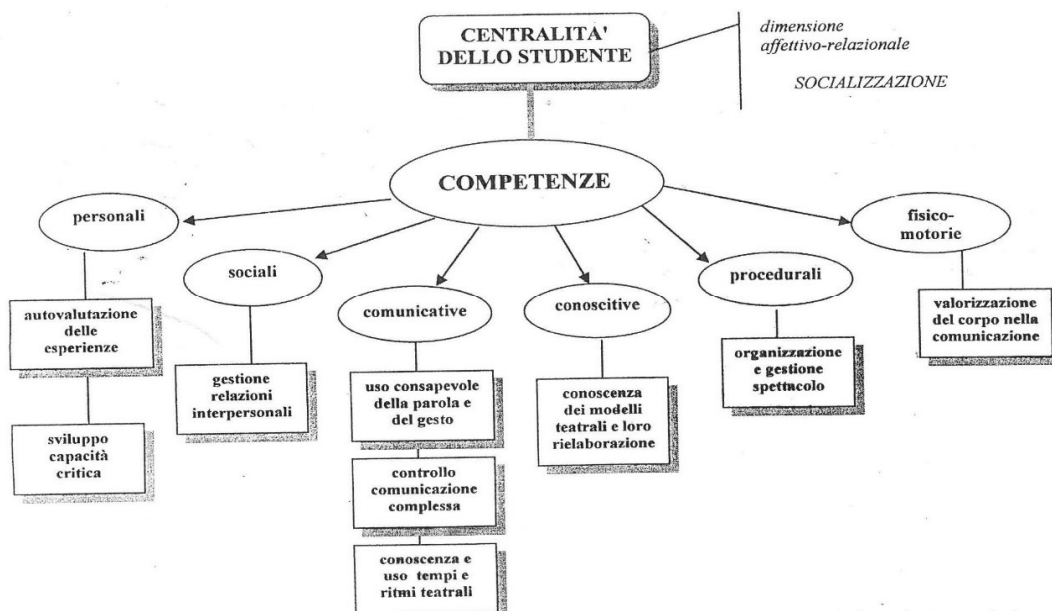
CENTRALITA' DELLO STUDENTE

dimensione affettivo-relazionale

SOCIALIZZAZIONE

COMPETENZE

personali

autovalutazione delle esperienze

sviluppo capacità critica

sociali

gestione relazioni interpersonali

comunicative

uso consapevole della parola e del gesto

controllo comunicazione complessa

conoscenza e uso tempi e ritmi teatrali

conoscitive

conoscenza dei modelli teatrali e loro rielaborazione

procedurali

organizzazione e gestione spettacolo

fisico-motorie

valorizzazione del corpo nella comunicazione